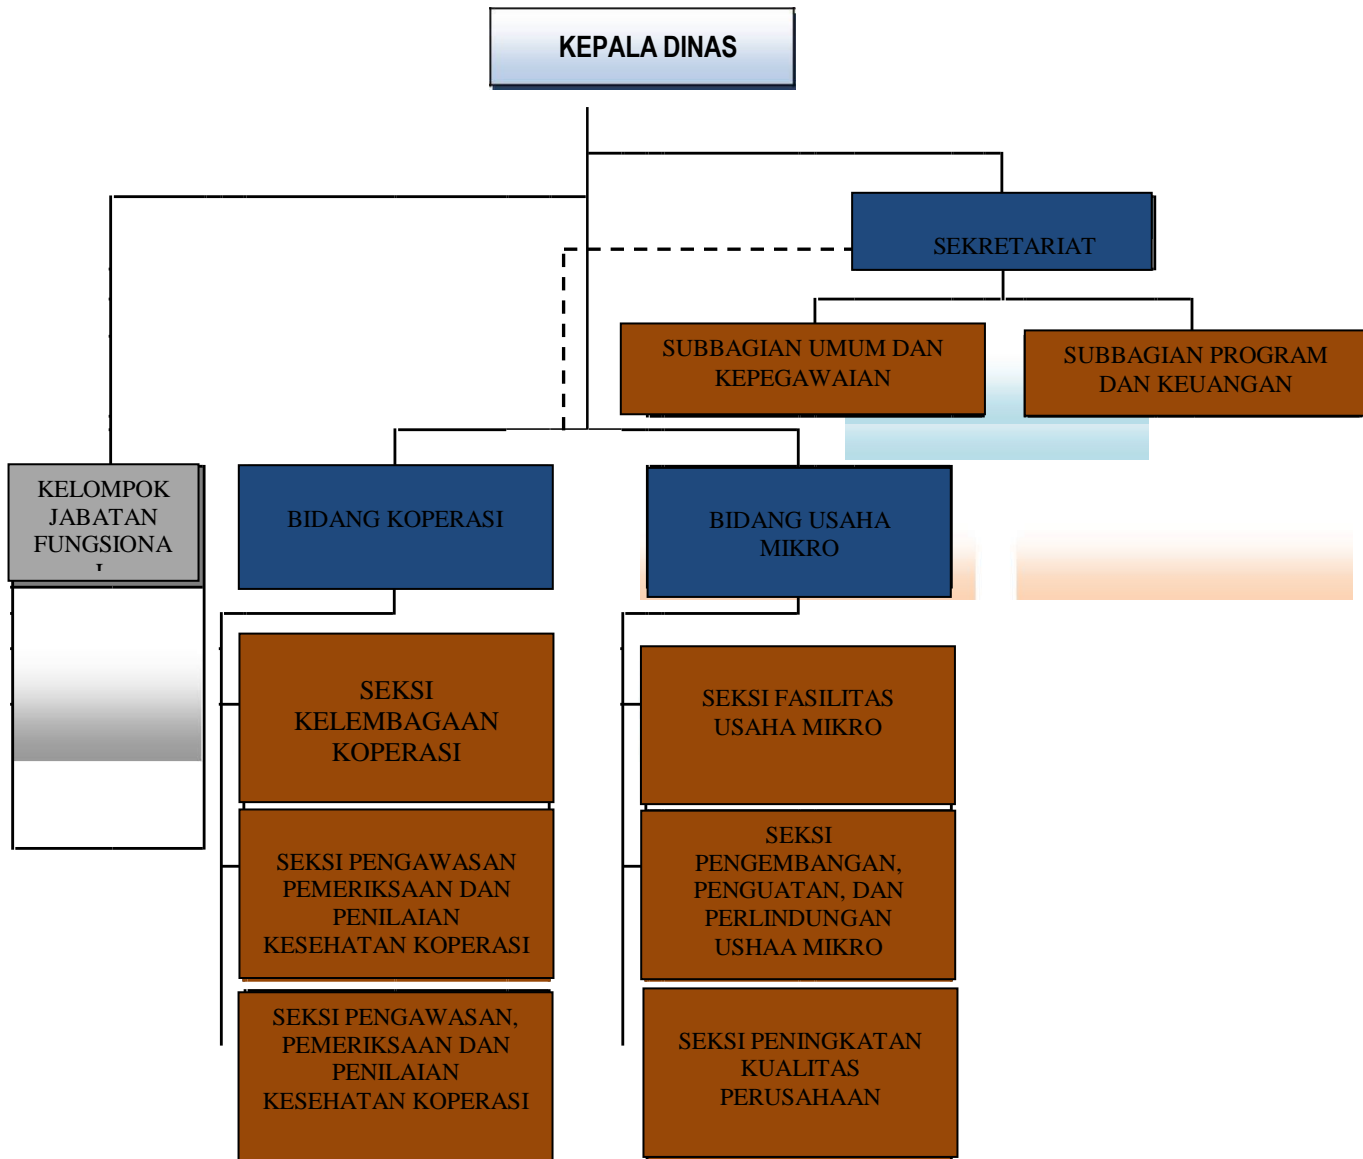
KEPALA DINAS

SEKRETARIAT

SUBBAGIAN UMUM DAN KEPEGAWAIAN

SUBBAGIAN PROGRAM DAN KEUANGAN

KELOMPOK JABATAN FUNGSIONA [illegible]

BIDANG KOPERASI

BIDANG USAHA MIKRO

SEKSI KELEMBAGAAN KOPERASI

SEKSI PENGAWASAN PEMERIKSAAN DAN PENILAIAN KESEHATAN KOPERASI

SEKSI PENGAWASAN, PEMERIKSAAN DAN PENILAIAN KESEHATAN KOPERASI

SEKSI FASILITAS USAHA MIKRO

SEKSI PENGEMBANGAN, PENGUATAN, DAN PERLINDUNGAN USHAA MIKRO

SEKSI PENINGKATAN KUALITAS PERUSAHAAN